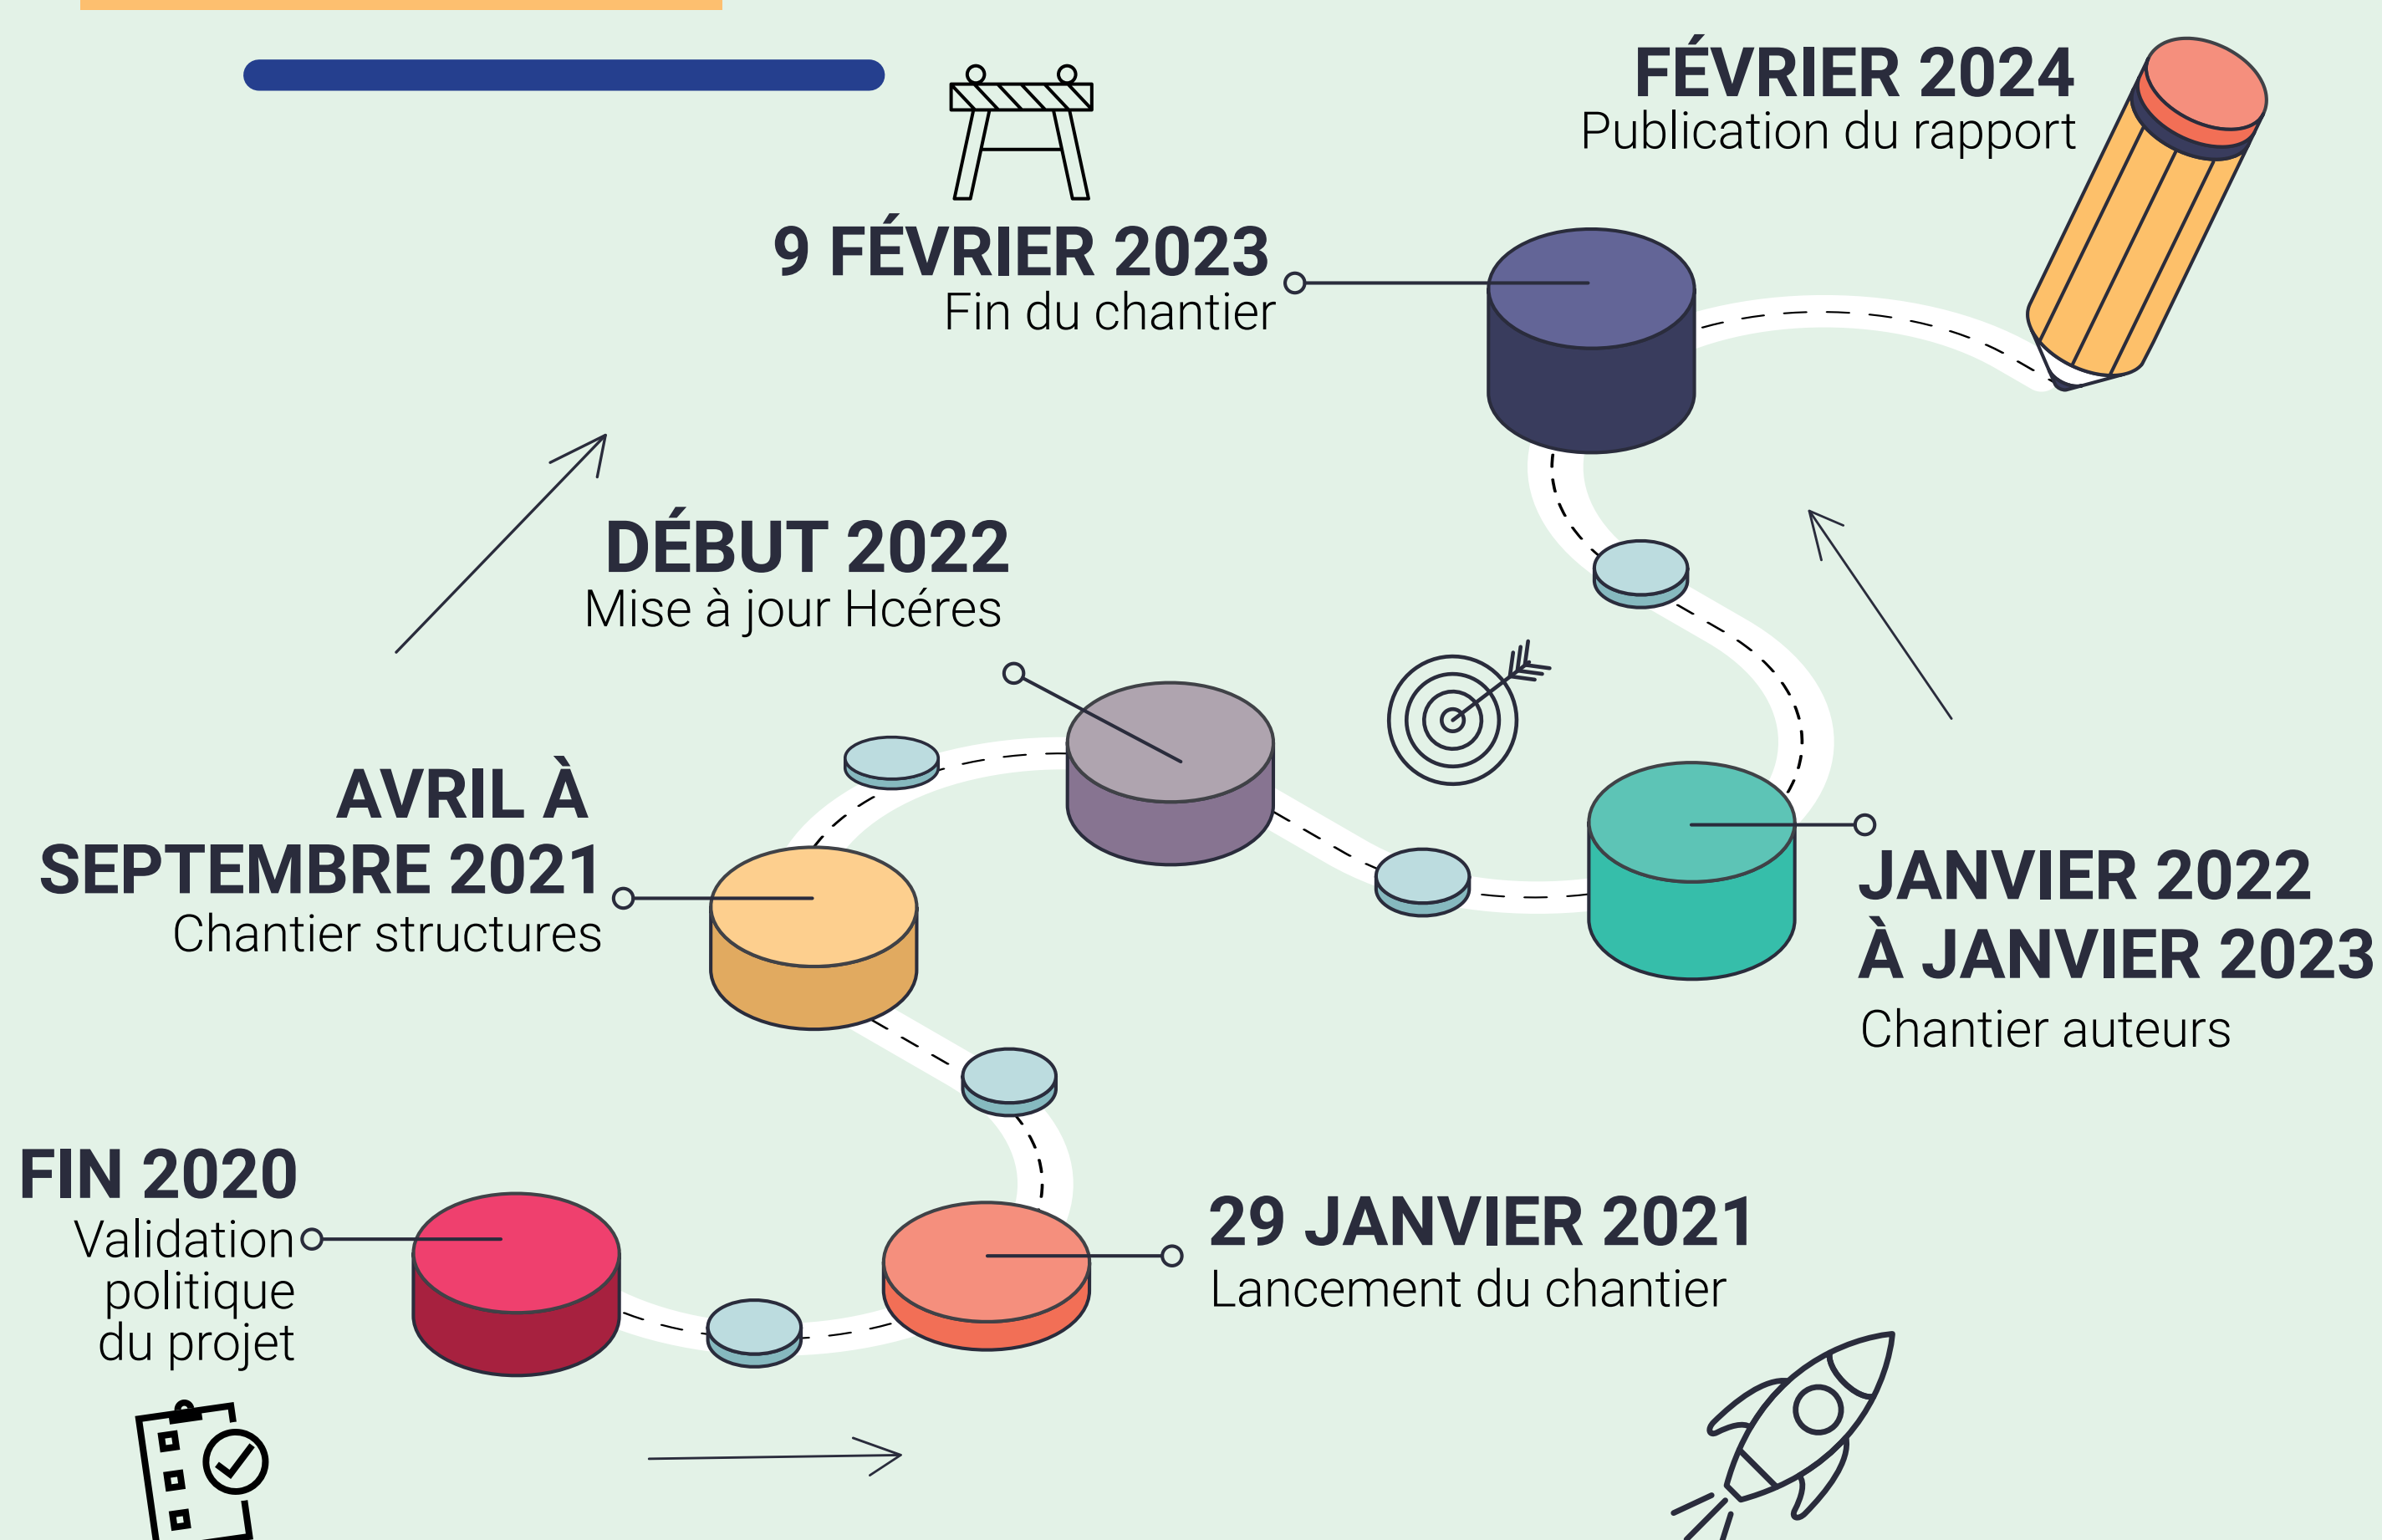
FÉVRIER 2024
Publication du rapport

9 FÉVRIER 2023
Fin du chantier

DÉBUT 2022
Mise à jour Hcéres

AVRIL À SEPTEMBRE 2021
Chantier structures

JANVIER 2022 À JANVIER 2023
Chantier auteurs

FIN 2020
Validation politique du projet

29 JANVIER 2021
Lancement du chantier